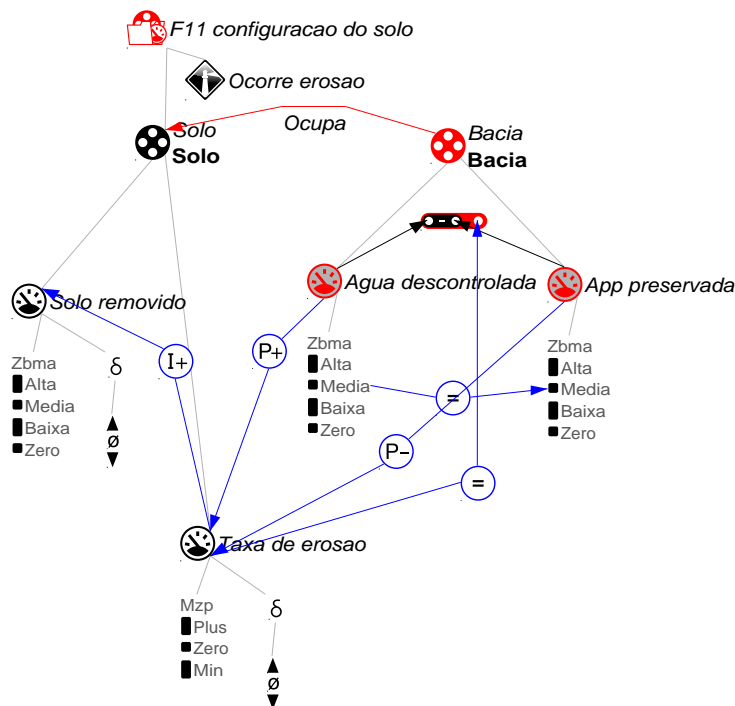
F11 configuracao do solo

Ocorre erosao

Solo
Solo

Ocupa

Bacia
Bacia

Agua descontrolada

App preservada

Solo removido

Zbma
Alta
Media
Baixa
Zero

δ

ø

I+

P+

Zbma
Alta
Media
Baixa
Zero

=

P−

Zbma
Alta
Media
Baixa
Zero

=

Taxa de erosao

Mzp
Plus
Zero
Min

δ

ø